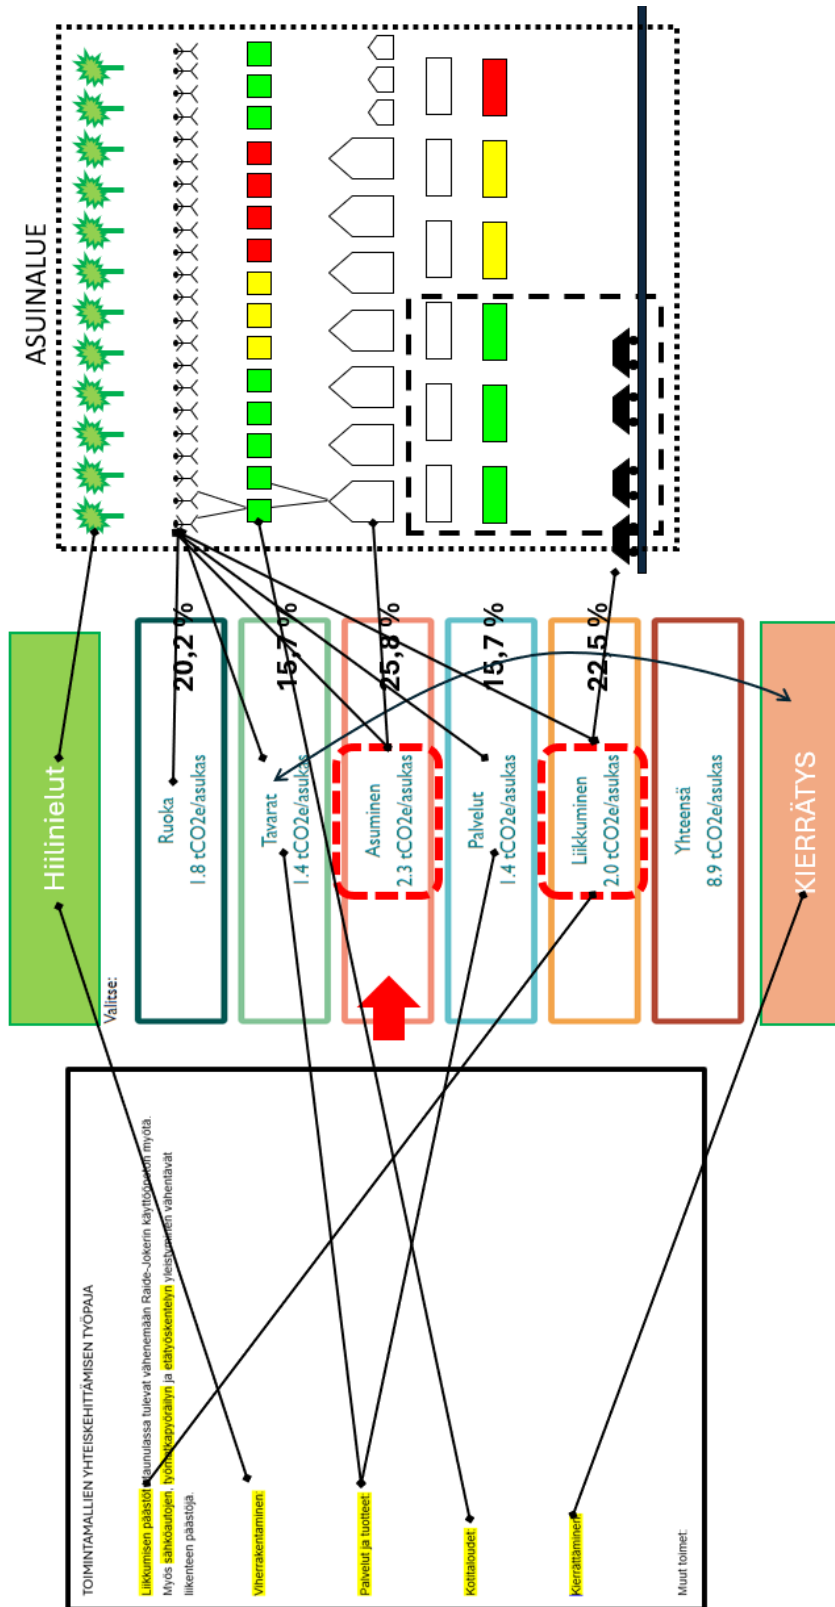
ASUINALUE

Hiilinielut

Valitse:

Ruoka
1.8 tCO2e/asukas
20,2 %

Tavarat
1.4 tCO2e/asukas
15,7 %

Asuminen
2.3 tCO2e/asukas
25,8 %

Palvelut
1.4 tCO2e/asukas
15,7 %

Liikkuminen
2.0 tCO2e/asukas
22,5 %

Yhteensä
8.9 tCO2e/asukas

KIERRÄTYS

TOIMINTAMALLIEN YHTEISKEHITTÄMISEN TYÖPAJA

Liikkumisen päästöt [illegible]taunulassa tulevat vähenemään Raide-Jokerin käyttöönoton myötä. Myös sähköautojen, työmatkapyöräilyn ja etätyöskentelyn yleistyminen vähentävät liikenteen päästöjä.

Viherrakentaminen:

Palvelut ja tuotteet:

Kotitaloudet:

Kierrättäminen:

Muut toimet: